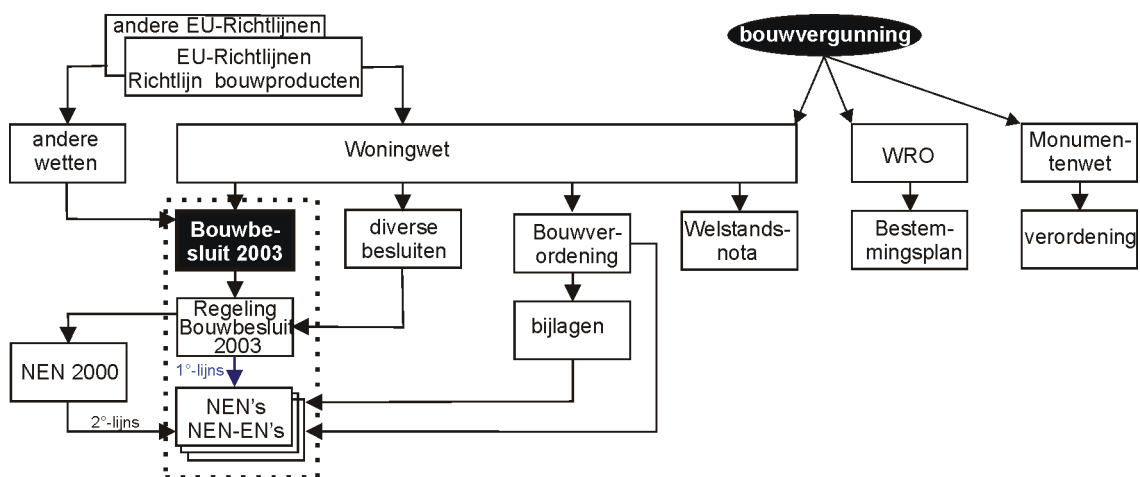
andere EU-Richtlijnen

EU-Richtlijnen
Richtlijn bouwproducten

bouwvergunning

andere wetten

Woningwet

WRO

Monumentenwet

Bouwbesluit 2003

diverse besluiten

Bouwverordening

Welstandsnota

Bestemmingsplan

verordening

Regeling Bouwbesluit 2003

bijlagen

NEN 2000

1°-lijns

2°-lijns

NEN's
NEN-EN's